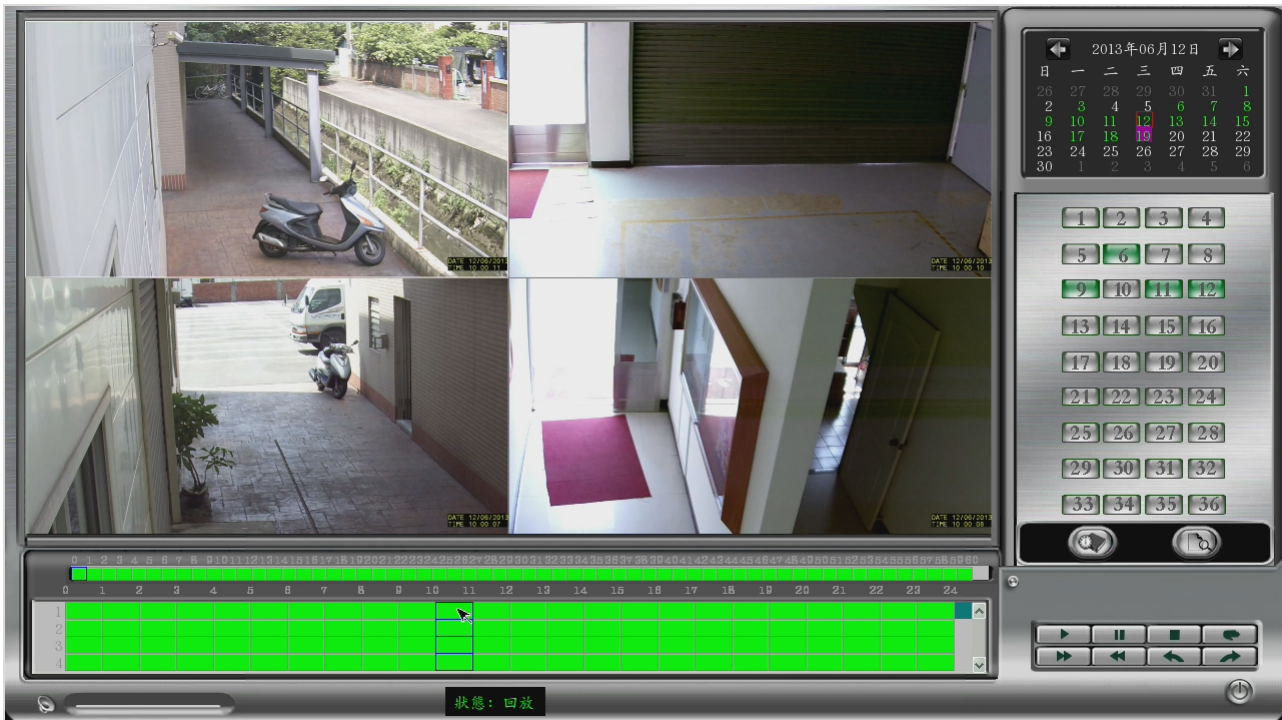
DATE 12/06/2013 TIME 10:00:11
DATE 12/06/2013 TIME 10:00:10
DATE 12/06/2013 TIME 10:00:07
DATE 12/06/2013 TIME 10:00:08

2013年06月12日

| 日 | 一 | 二 | 三 | 四 | 五 | 六 |
|---|---|---|---|---|---|---|
| 26 | 27 | 28 | 29 | 30 | 31 | 1 |
| 2 | 3 | 4 | 5 | 6 | 7 | 8 |
| 9 | 10 | 11 | 12 | 13 | 14 | 15 |
| 16 | 17 | 18 | 19 | 20 | 21 | 22 |
| 23 | 24 | 25 | 26 | 27 | 28 | 29 |
| 30 | 1 | 2 | 3 | 4 | 5 | 6 |

1 2 3 4
5 6 7 8
9 10 11 12
13 14 15 16
17 18 19 20
21 22 23 24
25 26 27 28
29 30 31 32
33 34 35 36

0 1 2 3 4 5 6 7 8 9 10 11 12 13 14 15 16 17 18 19 20 21 22 23 24 25 26 27 28 29 30 31 32 33 34 35 36 37 38 39 40 41 42 43 44 45 46 47 48 49 50 51 52 53 54 55 56 57 58 59 60

0 1 2 3 4 5 6 7 8 9 10 11 12 13 14 15 16 17 18 19 20 21 22 23 24

1
2
3
4

狀態: 回放